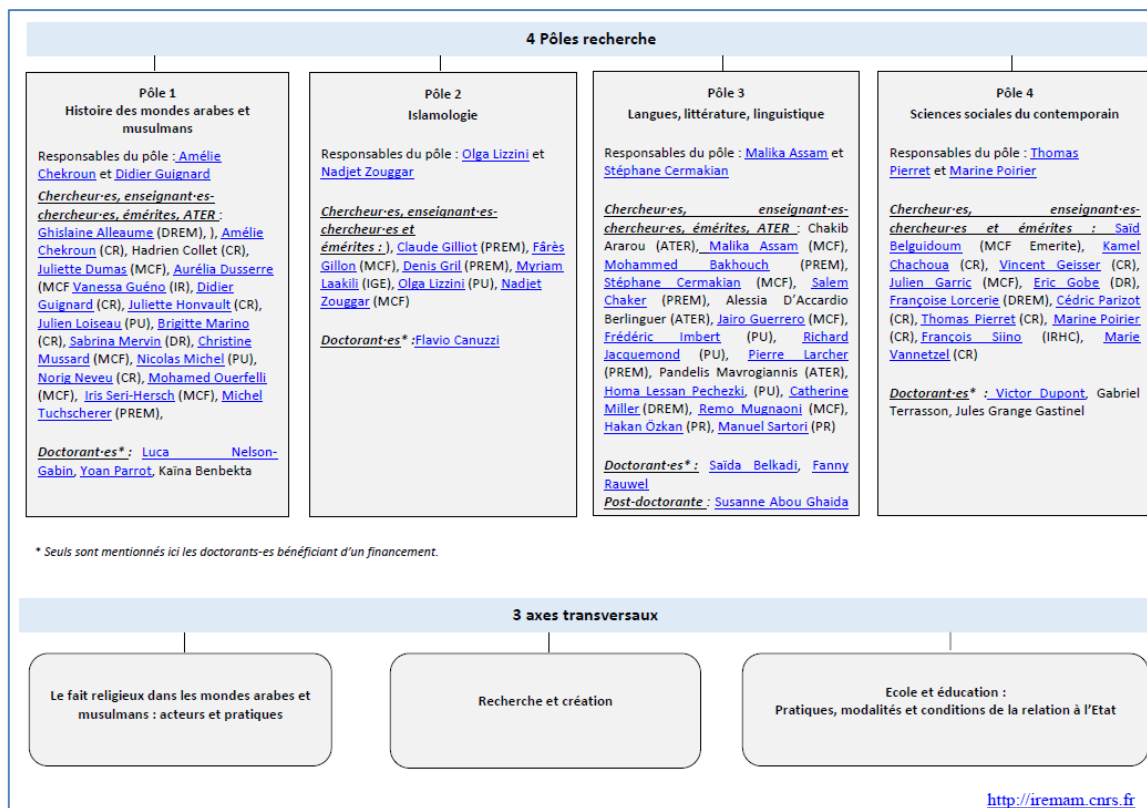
4 Pôles recherche

Pôle 1
Histoire des mondes arabes et musulmans

Responsables du pôle : Amélie Chekroun et Didier Guignard

Chercheur·es, enseignant·es-chercheur·es, émérites, ATER : Ghislaine Alleaume (DREM), ), Amélie Chekroun (CR), Hadrien Collet (CR), Juliette Dumas (MCF), Aurélia Dusserre (MCF Vanessa Guéno (IR), Didier Guignard (CR), Juliette Honvault (CR), Julien Loiseau (PU), Brigitte Marino (CR), Sabrina Mervin (DR), Christine Mussard (MCF), Nicolas Michel (PU), Norig Neveu (CR), Mohamed Ouerfelli (MCF), Iris Seri-Hersch (MCF), Michel Tuchscherer (PREM),

Doctorant·es* : Luca Nelson-Gabin, Yoan Parrot, Kaïna Benbekta

Pôle 2
Islamologie

Responsables du pôle : Olga Lizzini et Nadjet Zouggar

Chercheur·es, enseignant·es-chercheur·es et émérites : ), Claude Gilliot (PREM), Fârès Gillon (MCF), Denis Gril (PREM), Myriam Laakili (IGE), Olga Lizzini (PU), Nadjet Zouggar (MCF)

Doctorant·es* :Flavio Canuzzi

Pôle 3
Langues, littérature, linguistique

Responsables du pôle : Malika Assam et Stéphane Cermakian

Chercheur·es, enseignant·es-chercheur·es, émérites, ATER : Chakib Ararou (ATER), Malika Assam (MCF), Mohammed Bakhouch (PREM), Stéphane Cermakian (MCF), Salem Chaker (PREM), Alessia D'Accardio Berlinguer (ATER), Jairo Guerrero (MCF), Frédéric Imbert (PU), Richard Jacquemond (PU), Pierre Larcher (PREM), Pandelis Mavrogiannis (ATER), Homa Lessan Pechezki, (PU), Catherine Miller (DREM), Remo Mugnaoni (MCF), Hakan Özkan (PR), Manuel Sartori (PR)

Doctorant·es* : Saïda Belkadi, Fanny Rauwel
Post-doctorante : Susanne Abou Ghaida

Pôle 4
Sciences sociales du contemporain

Responsables du pôle : Thomas Pierret et Marine Poirier

Chercheur·es, enseignant·es-chercheur·es et émérites : Saïd Belguidoum (MCF Emerite), Kamel Chachoua (CR), Vincent Geisser (CR), Julien Garric (MCF), Eric Gobe (DR), Françoise Lorcerie (DREM), Cédric Parizot (CR), Thomas Pierret (CR), Marine Poirier (CR), François Siino (IRHC), Marie Vannetzel (CR)

Doctorant·es* : Victor Dupont, Gabriel Terrasson, Jules Grange Gastinel

* Seuls sont mentionnés ici les doctorants-es bénéficiant d'un financement.

3 axes transversaux

Le fait religieux dans les mondes arabes et musulmans : acteurs et pratiques

Recherche et création

Ecole et éducation :
Pratiques, modalités et conditions de la relation à l'Etat

http://iremam.cnrs.fr